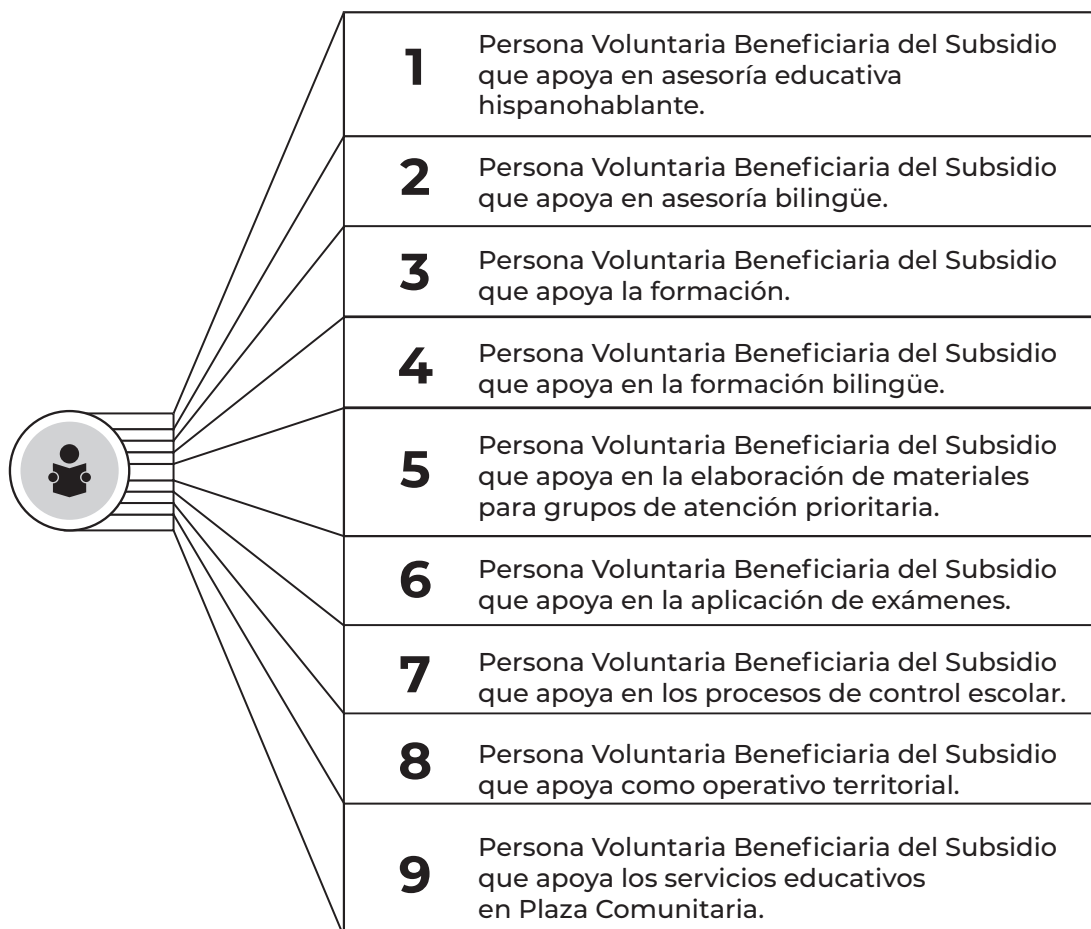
1 Persona Voluntaria Beneficiaria del Subsidio que apoya en asesoría educativa hispanohablante.

2 Persona Voluntaria Beneficiaria del Subsidio que apoya en asesoría bilingüe.

3 Persona Voluntaria Beneficiaria del Subsidio que apoya la formación.

4 Persona Voluntaria Beneficiaria del Subsidio que apoya en la formación bilingüe.

5 Persona Voluntaria Beneficiaria del Subsidio que apoya en la elaboración de materiales para grupos de atención prioritaria.

6 Persona Voluntaria Beneficiaria del Subsidio que apoya en la aplicación de exámenes.

7 Persona Voluntaria Beneficiaria del Subsidio que apoya en los procesos de control escolar.

8 Persona Voluntaria Beneficiaria del Subsidio que apoya como operativo territorial.

9 Persona Voluntaria Beneficiaria del Subsidio que apoya los servicios educativos en Plaza Comunitaria.